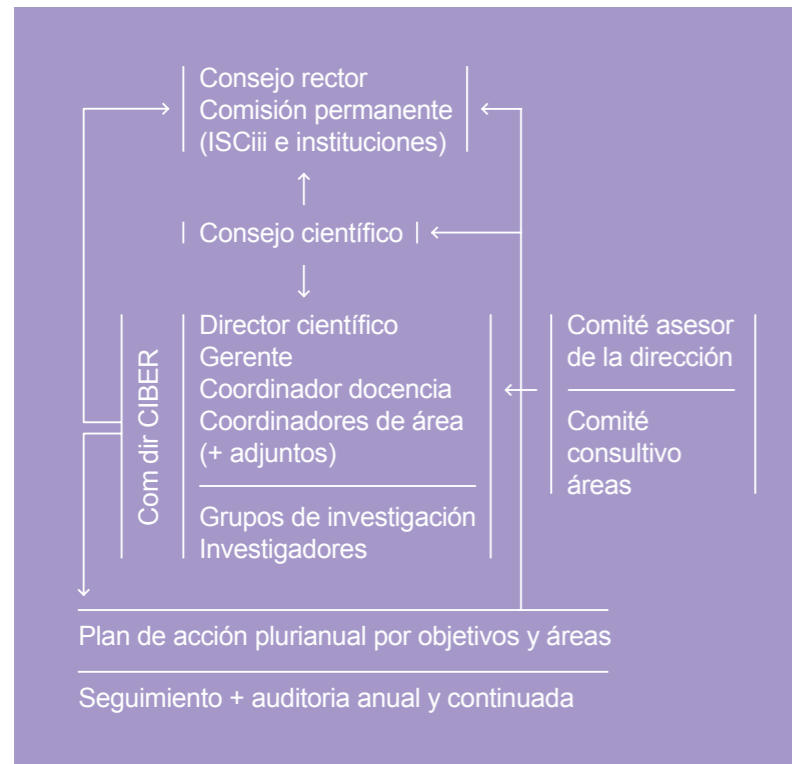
Consejo rector
Comisión permanente
(ISCiii e instituciones)

Consejo científico

Com dir CIBER

Director científico
Gerente
Coordinador docencia
Coordinadores de área
(+ adjuntos)

Grupos de investigación
Investigadores

Comité asesor de la dirección

Comité consultivo áreas

Plan de acción plurianual por objetivos y áreas

Seguimiento + auditoria anual y continuada